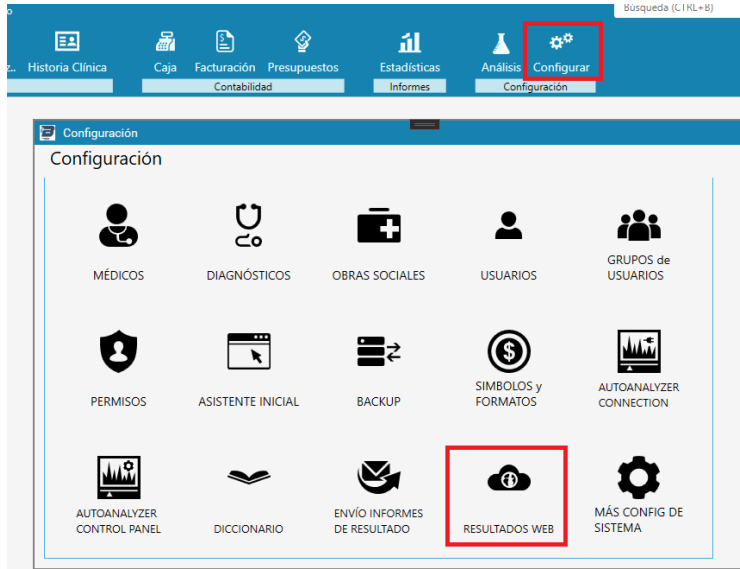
Búsqueda (CTRL+B)

z.. Historia Clínica

Caja Facturación Presupuestos

Contabilidad

Estadísticas

Informes

Análisis Configurar

Configuración

Configuración

Configuración

MÉDICOS

DIAGNÓSTICOS

OBRAS SOCIALES

USUARIOS

GRUPOS de USUARIOS

PERMISOS

ASISTENTE INICIAL

BACKUP

SIMBOLOS y FORMATOS

AUTOANALYZER CONNECTION

AUTOANALYZER CONTROL PANEL

DICCIONARIO

ENVÍO INFORMES DE RESULTADO

RESULTADOS WEB

MÁS CONFIG DE SISTEMA